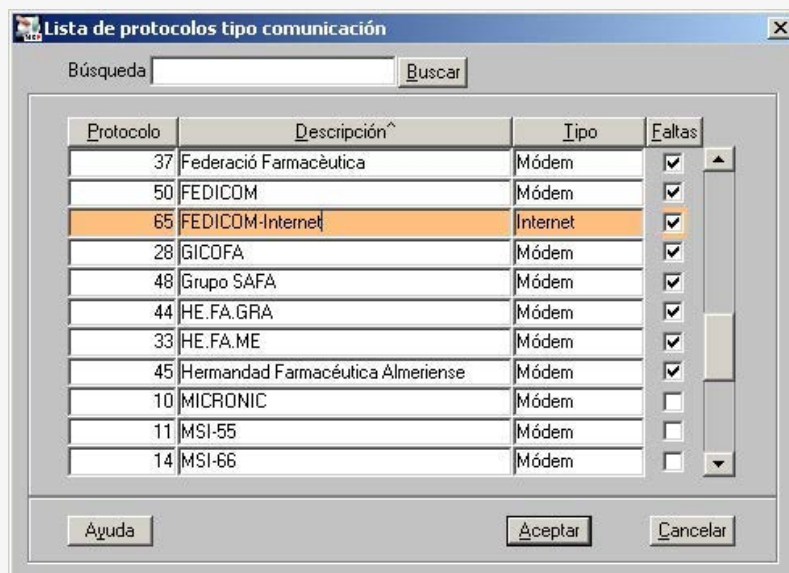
Lista de protocolos tipo comunicación

Búsqueda Buscar

| Protocolo | Descripción^ | Tipo | Faltas |
|---|---|---|---|
| 37 | Federació Farmacèutica | Módem | ☑ |
| 50 | FEDICOM | Módem | ☑ |
| 65 | FEDICOM-Internet | Internet | ☑ |
| 28 | GICOFA | Módem | ☑ |
| 48 | Grupo SAFA | Módem | ☑ |
| 44 | HE.FA.GRA | Módem | ☑ |
| 33 | HE.FA.ME | Módem | ☑ |
| 45 | Hermandad Farmacéutica Almeriense | Módem | ☑ |
| 10 | MICRONIC | Módem | ☐ |
| 11 | MSI-55 | Módem | ☐ |
| 14 | MSI-66 | Módem | ☐ |

Ayuda Aceptar Cancelar